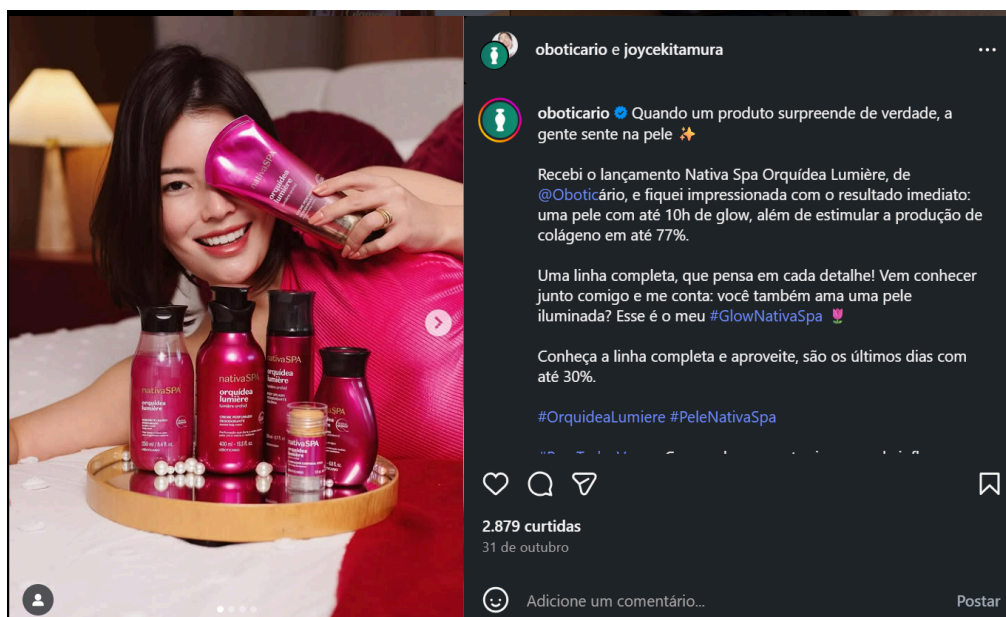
nativaSPA orquídea lumière

nativaSPA orquídea lumière

nativaSPA orquídea lumière

nativaSPA orquídea lumière

nativaSPA

nativaSPA orquídea lumière

oboticario e joycekitamura

oboticario Quando um produto surpreende de verdade, a gente sente na pele ✨

Recebi o lançamento Nativa Spa Orquídea Lumière, de @Oboticário, e fiquei impressionada com o resultado imediato: uma pele com até 10h de glow, além de estimular a produção de colágeno em até 77%.

Uma linha completa, que pensa em cada detalhe! Vem conhecer junto comigo e me conta: você também ama uma pele iluminada? Esse é o meu #GlowNativaSpa 🌷

Conheça a linha completa e aproveite, são os últimos dias com até 30%.

#OrquideaLumiere #PeleNativaSpa

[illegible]

2.879 curtidas

31 de outubro

Adicione um comentário...

Postar